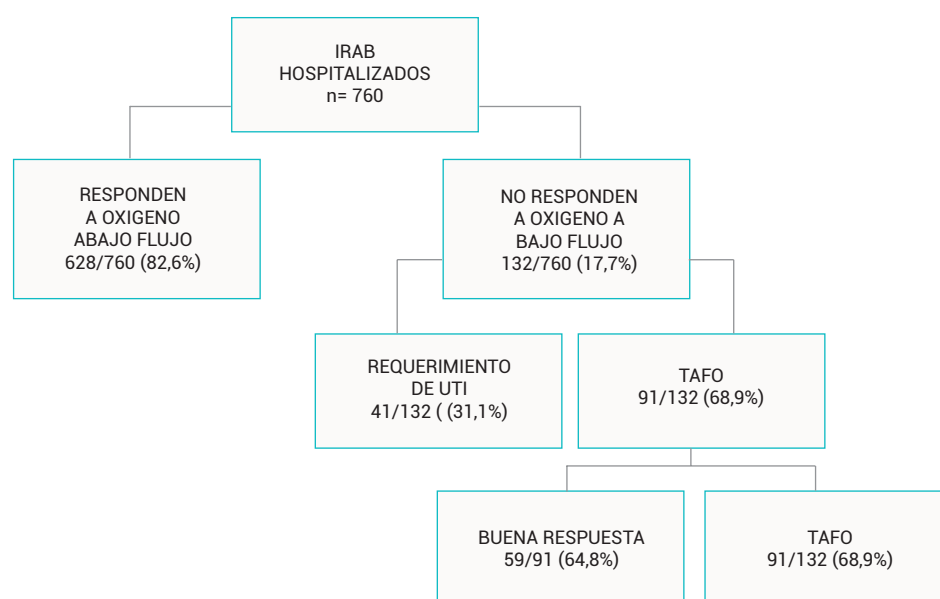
IRAB
HOSPITALIZADOS
n= 760

RESPONDEN
A OXIGENO
ABAJO FLUJO
628/760 (82,6%)

NO RESPONDEN
A OXIGENO A
BAJO FLUJO
132/760 (17,7%)

REQUERIMIENTO
DE UTI
41/132 ( (31,1%)

TAFO
91/132 (68,9%)

BUENA RESPUESTA
59/91 (64,8%)

TAFO
91/132 (68,9%)